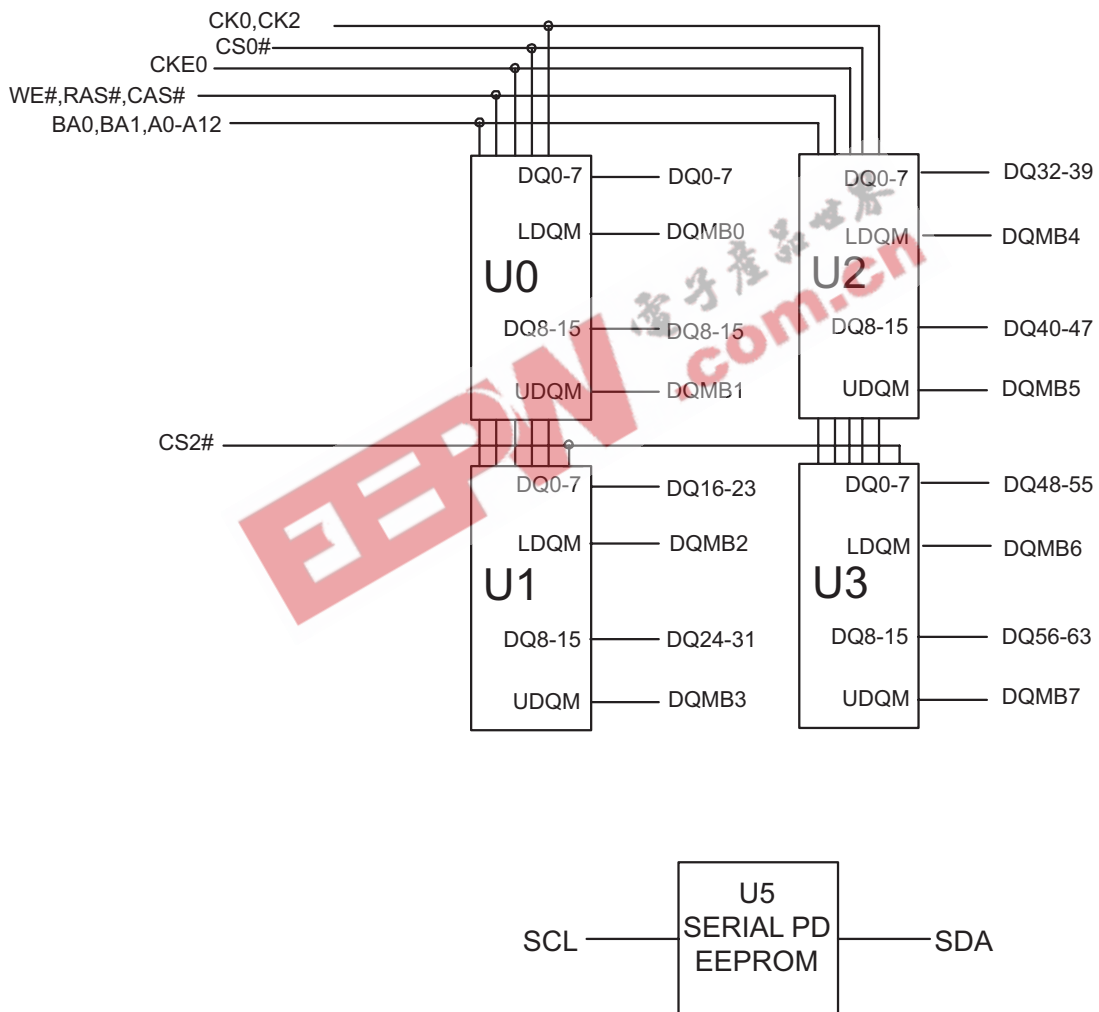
CK0,CK2
CS0#
CKE0
WE#,RAS#,CAS#
BA0,BA1,A0-A12

DQ0-7 DQ0-7
LDQM DQMB0
U0
DQ8-15 DQ8-15
UDQM DQMB1

DQ0-7 DQ32-39
LDQM DQMB4
U2
DQ8-15 DQ40-47
UDQM DQMB5

CS2#

DQ0-7 DQ16-23
LDQM DQMB2
U1
DQ8-15 DQ24-31
UDQM DQMB3

DQ0-7 DQ48-55
LDQM DQMB6
U3
DQ8-15 DQ56-63
UDQM DQMB7

电子产品世界
EEPW.com.cn

SCL
U5
SERIAL PD
EEPROM
SDA